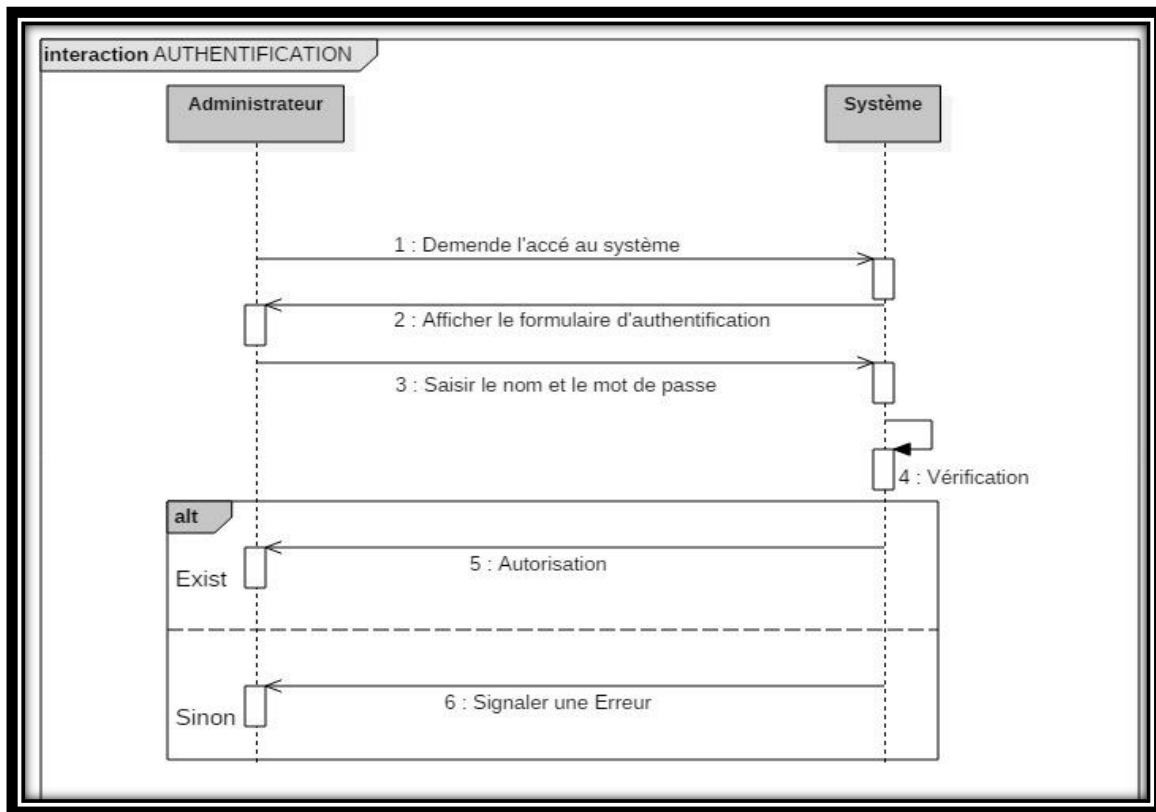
interaction AUTHENTIFICATION

Administrateur

Système

1 : Demende l'accé au système

2 : Afficher le formulaire d'authentification

3 : Saisir le nom et le mot de passe

4 : Vérification

alt

Exist

5 : Autorisation

Sinon

6 : Signaler une Erreur